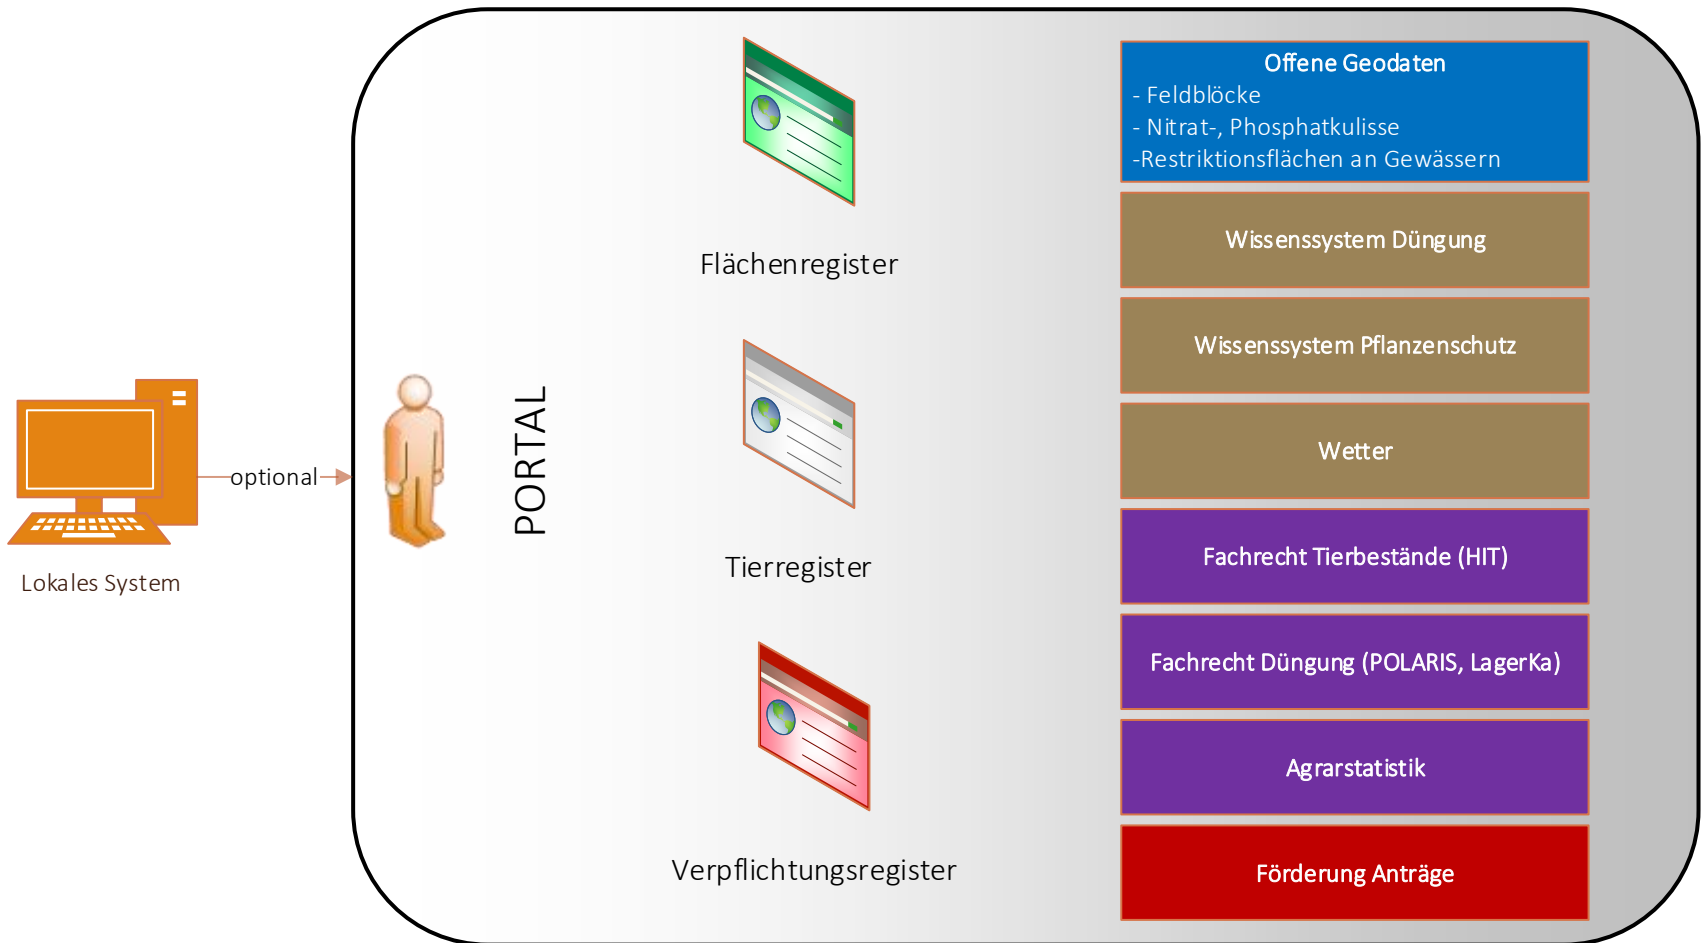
Lokales System

optional

PORTAL

Flächenregister

Tierregister

Verpflichtungsregister

Offene Geodaten
- Feldblöcke
- Nitrat-, Phosphatkulisse
-Restriktionsflächen an Gewässern

Wissenssystem Düngung

Wissenssystem Pflanzenschutz

Wetter

Fachrecht Tierbestände (HIT)

Fachrecht Düngung (POLARIS, LagerKa)

Agrarstatistik

Förderung Anträge